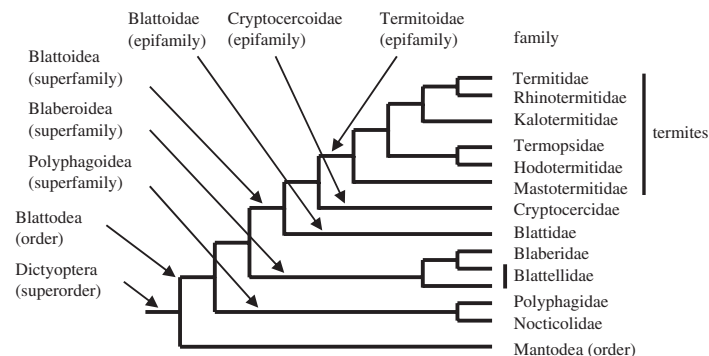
Blattoidae (epifamily)

Cryptocercoidae (epifamily)

Termitoidae (epifamily)

family

Blattoidea (superfamily)

Blaberoidea (superfamily)

Polyphagoidea (superfamily)

Blattodea (order)

Dictyoptera (superorder)

Termitidae
Rhinotermitidae
Kalotermitidae
Termopsidae
Hodotermitidae
Mastotermitidae
Cryptocercidae
Blattidae
Blaberidae
Blattellidae
Polyphagidae
Nocticolidae
Mantodea (order)

termites